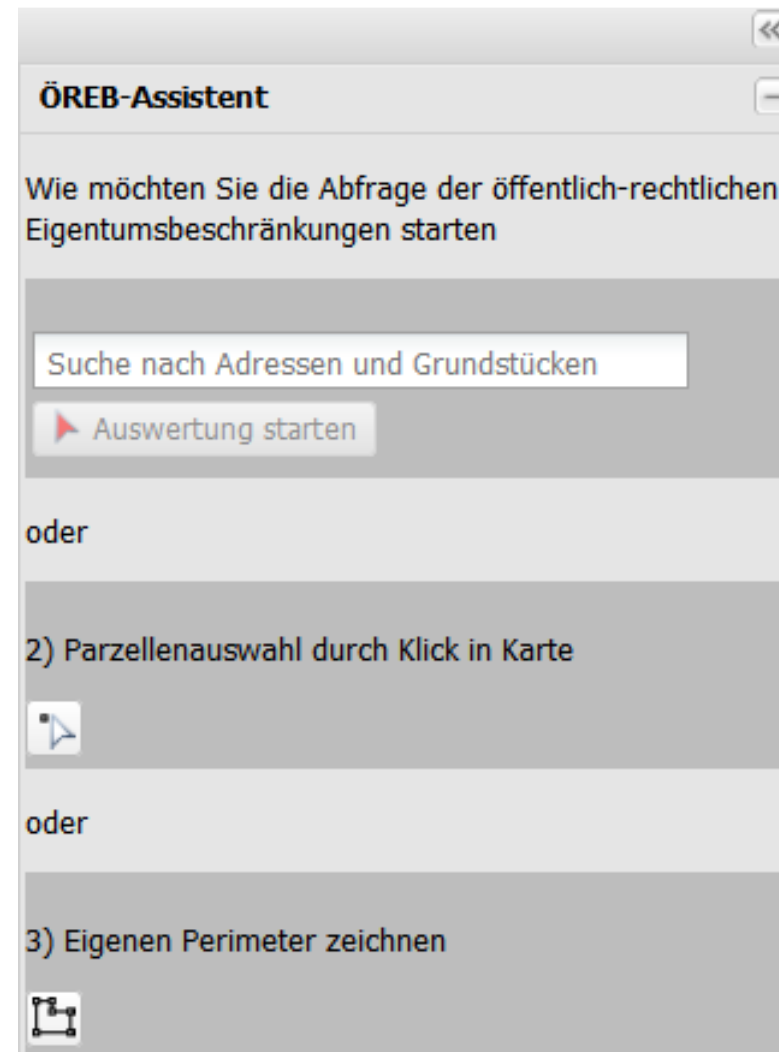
«

ÖREB-Assistent

Wie möchten Sie die Abfrage der öffentlich-rechtlichen Eigentumsbeschränkungen starten

Suche nach Adressen und Grundstücken

Auswertung starten

oder

2) Parzellenauswahl durch Klick in Karte

oder

3) Eigenen Perimeter zeichnen